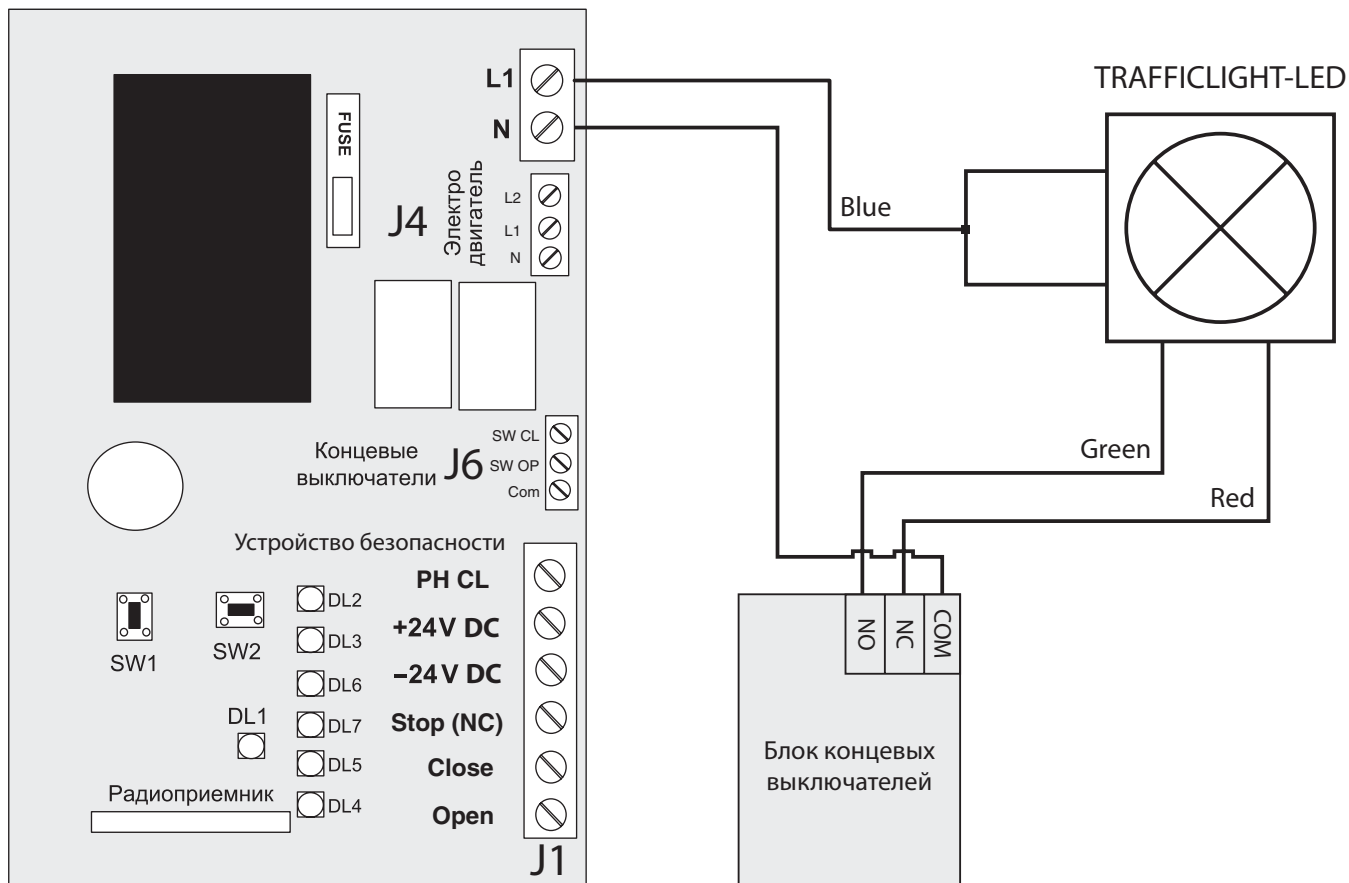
L1
N
FUSE
J4
Электро двигатель
L2
L1
N
TRAFFICLIGHT-LED
Blue
Концевые выключатели
J6
SW CL
SW OP
Com
Green
Red
Устройство безопасности
PH CL
+24V DC
–24V DC
Stop (NC)
Close
Open
SW1
SW2
DL2
DL3
DL6
DL1
DL7
DL5
DL4
Радиоприемник
J1
NO
NC
COM
Блок концевых выключателей